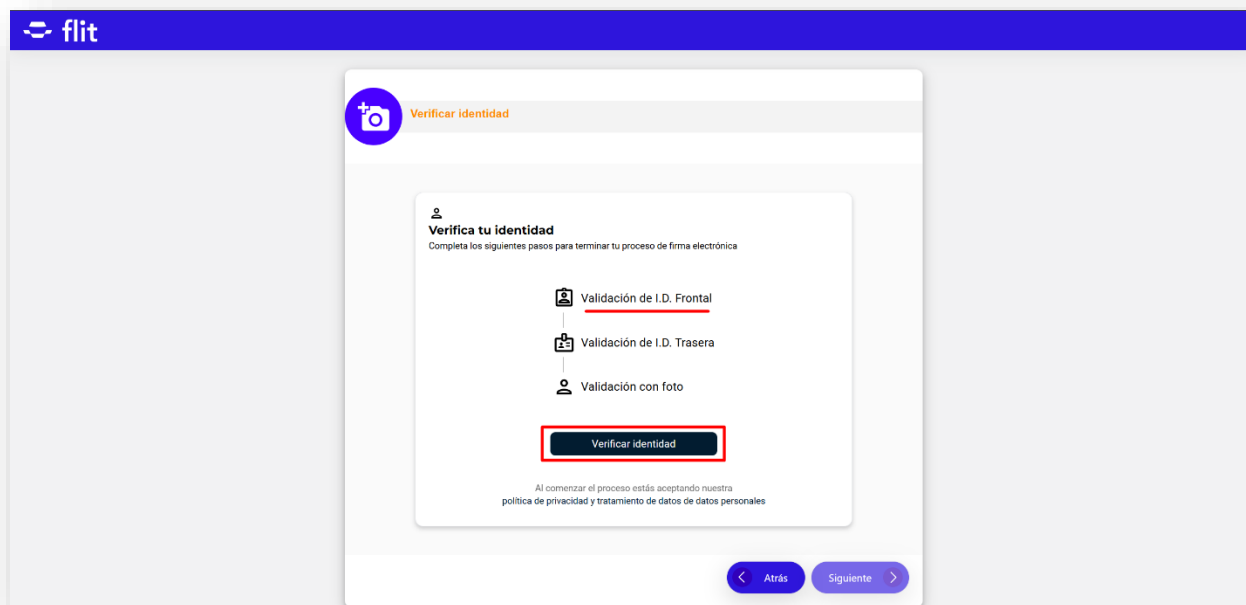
flit

Verificar identidad

Verifica tu identidad
Completa los siguientes pasos para terminar tu proceso de firma electrónica

Validación de I.D. Frontal

Validación de I.D. Trasera

Validación con foto

Verificar identidad

Al comenzar el proceso estás aceptando nuestra
política de privacidad y tratamiento de datos de datos personales

Atrás

Siguiente